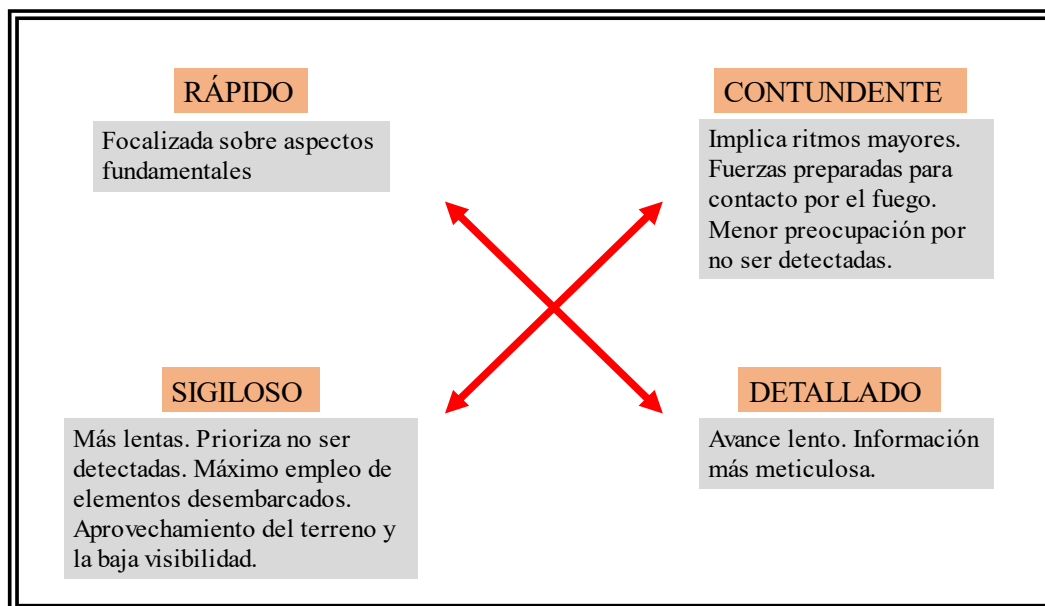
RÁPIDO

Focalizada sobre aspectos fundamentales

CONTUNDENTE

Implica ritmos mayores. Fuerzas preparadas para contacto por el fuego. Menor preocupación por no ser detectadas.

SIGILOSO

Más lentas. Prioriza no ser detectadas. Máximo empleo de elementos desembarcados. Aprovechamiento del terreno y la baja visibilidad.

DETALLADO

Avance lento. Información más meticulosa.